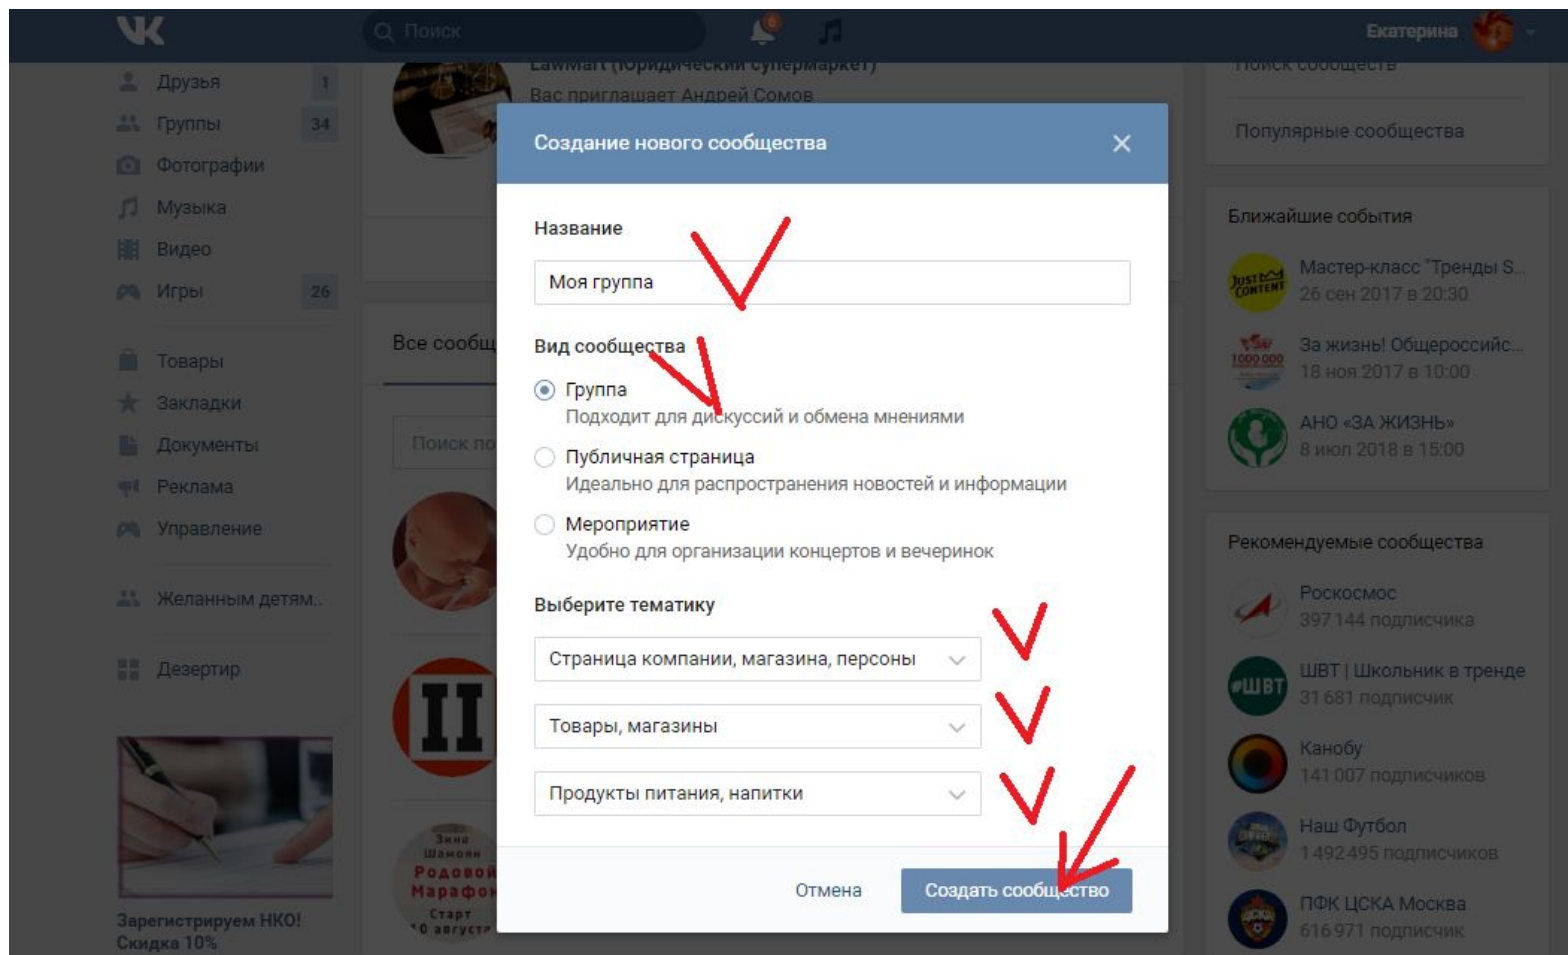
Поиск

Екатерина

Друзья 1
Группы 34
Фотографии
Музыка
Видео
Игры 26
Товары
Закладки
Документы
Реклама
Управление
Желанным детям..
Дезертир

Зарегистрируем НКО! Скидка 10%

Lawmart (юридический супермаркет)
Вас приглашает Андрей Сомов

Все сообщ

Поиск по

Зина Шамоян
Родовой Марафон
Старт 10 августа

Поиск сообществ
Популярные сообщества

Ближайшие события
Мастер-класс "Тренды S...
26 сен 2017 в 20:30
За жизнь! Общероссийс...
18 ноя 2017 в 10:00
АНО «ЗА ЖИЗНЬ»
8 июл 2018 в 15:00

Рекомендуемые сообщества
Роскосмос
397 144 подписчика
ШВТ | Школьник в тренде
31 681 подписчик
Канобу
141 007 подписчиков
Наш Футбол
1 492 495 подписчиков
ПФК ЦСКА Москва
616 971 подписчик

Создание нового сообщества

Название
Моя группа

Вид сообщества
Группа
Подходит для дискуссий и обмена мнениями
Публичная страница
Идеально для распространения новостей и информации
Мероприятие
Удобно для организации концертов и вечеринок

Выберите тематику
Страница компании, магазина, персоны
Товары, магазины
Продукты питания, напитки

Отмена
Создать сообщество